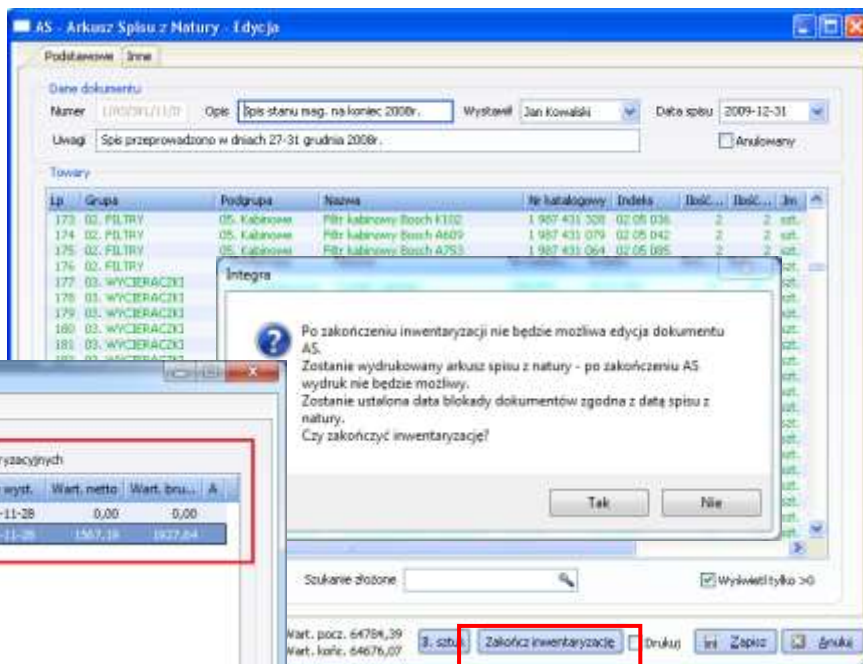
AS - Arkusz Spisu z Natury - Edycja

Podstawowe Inne

Dane dokumentu

Numer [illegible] Opis Spis stanu mag. na koniec 2008r. Wystawił Jan Kowalski Data spisu 2009-12-31

Uwagi Spis przeprowadzono w dniach 27-31 grudnia 2008r. Anulowany

Towary

| Lp | Grupa | Podgrupa | Nazwa | Nr katalogowy | Indeks | Ilość... | Ilość... | Jm |
|---|---|---|---|---|---|---|---|---|
| 173 | 02. FILTRY | 05. Kabinowe | Filtr kabinowy Bosch K102 | 1 987 431 308 | 02 05 036 | 2 | 2 | szt. |
| 174 | 02. FILTRY | 05. Kabinowe | Filtr kabinowy Bosch A609 | 1 987 431 079 | 02 05 042 | 2 | 2 | szt. |
| 175 | 02. FILTRY | 05. Kabinowe | Filtr kabinowy Bosch A753 | 1 987 431 064 | 02 05 085 | 2 | 2 | szt. |
| 176 | 02. FILTRY | | | | | | | szt. |
| 177 | 03. WYCIERACZKI | | | | | | | szt. |
| 178 | 03. WYCIERACZKI | | | | | | | szt. |
| 179 | 03. WYCIERACZKI | | | | | | | szt. |
| 180 | 03. WYCIERACZKI | | | | | | | szt. |
| 181 | 03. WYCIERACZKI | | | | | | | szt. |

Integra

Po zakończeniu inwentaryzacji nie będzie możliwa edycja dokumentu AS.
Zostanie wydrukowany arkusz spisu z natury - po zakończeniu AS wydruk nie będzie możliwy.
Zostanie ustalona data blokady dokumentów zgodna z datą spisu z natury.
Czy zakończyć inwentaryzację?

Tak Nie

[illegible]aryzacyjnych

| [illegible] wyst. | Wart. netto | Wart. bru... | A |
|---|---|---|---|
| -11-28 | 0,00 | 0,00 | |
| -11-28 | 1567,18 | 1927,64 | |

Szukanie złożone Wyświetl tylko >0

Wart. pocz. 64784,39
Wart. końc. 64676,07

3. sztuk Zakończ inwentaryzację Drukuj Zapisz Anuluj